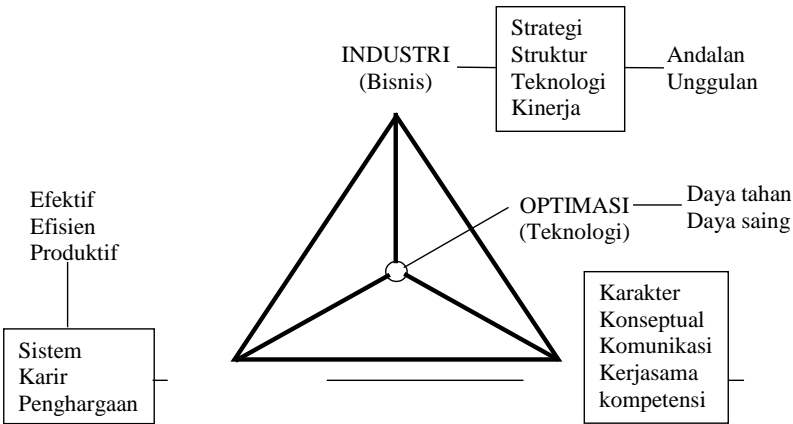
INDUSTRI
(Bisnis)

Strategi
Struktur
Teknologi
Kinerja

Andalan
Unggulan

Efektif
Efisien
Produktif

OPTIMASI
(Teknologi)

Daya tahan
Daya saing

Sistem
Karir
Penghargaan

Karakter
Konseptual
Komunikasi
Kerjasama
kompetensi